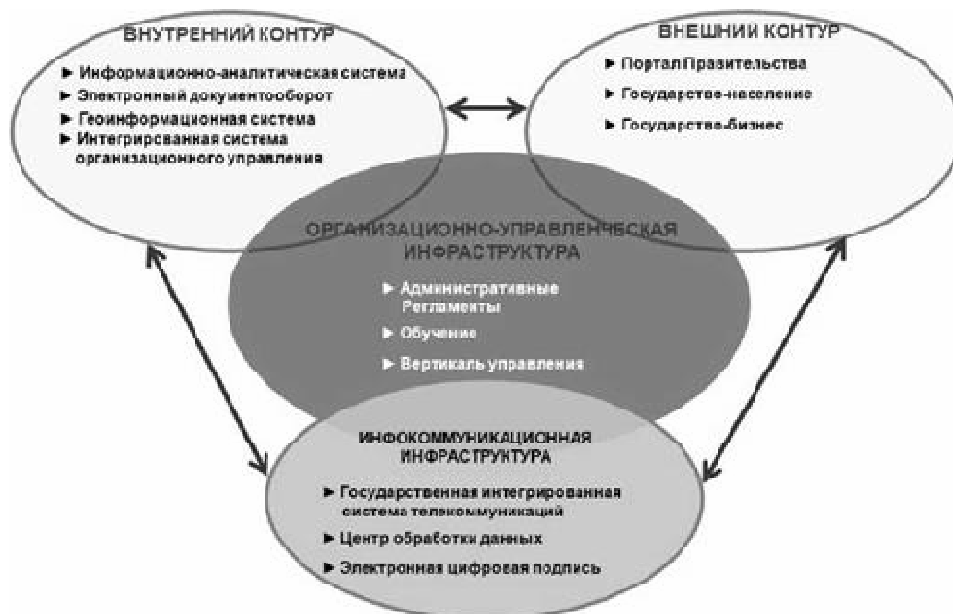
ВНУТРЕННИЙ КОНТУР

► Информационно-аналитическая система
► Электронный документооборот
► Геоинформационная система
► Интегрирсванная система организационного управления

ВНЕШНИЙ КОНТУР

► ПорталПравительства
► Государство-население
► Государство-бизнес

ОРГАНИЗАЦИОННО-УПРАВЛЕНЧЕСКАЯ ИНФРАСТРУКТУРА

► Административные Регламенты
► Обучение
► Вертикаль управления

ИНФОКОММУНИКАЦИОННАЯ ИНФРАСТРУКТУРА

► Государственная интегрированная система телекоммуникаций
► Центр обработки данных
► Электронная цифровая подпись